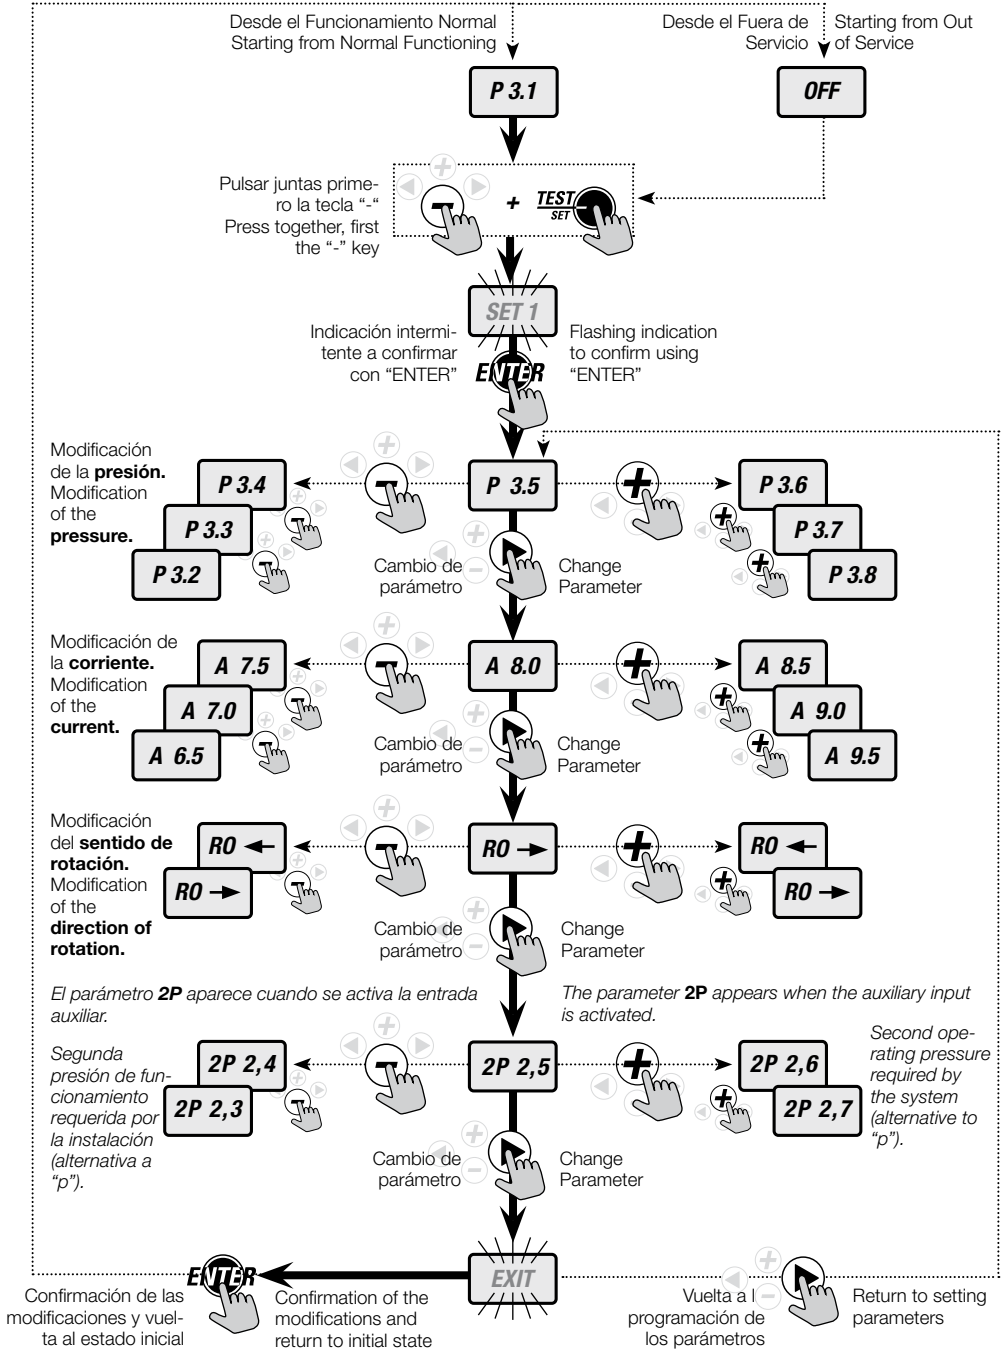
Desde el Funcionamiento Normal
Starting from Normal Functioning

Desde el Fuera de Servicio

Starting from Out of Service

P 3.1

OFF

Pulsar juntas primero la tecla "-"
Press together, first the "-" key

+ TEST SET

SET 1

Indicación intermitente a confirmar con "ENTER"

Flashing indication to confirm using "ENTER"

ENTER

Modificación de la **presión.** Modification of the **pressure.**

P 3.4
P 3.3
P 3.2

P 3.5

P 3.6
P 3.7
P 3.8

Cambio de parámetro

Change Parameter

Modificación de la **corriente.** Modification of the **current.**

A 7.5
A 7.0
A 6.5

A 8.0

A 8.5
A 9.0
A 9.5

Cambio de parámetro

Change Parameter

Modificación del **sentido de rotación.** Modification of the **direction of rotation.**

RO ←
RO →

RO →

RO ←
RO →

Cambio de parámetro

Change Parameter

*El parámetro **2P** aparece cuando se activa la entrada auxiliar.*

*The parameter **2P** appears when the auxiliary input is activated.*

*Segunda presión de funcionamiento requerida por la instalación (alternativa a "p").*

2P 2,4
2P 2,3

2P 2,5

2P 2,6
2P 2,7

*Second operating pressure required by the system (alternative to "p").*

Cambio de parámetro

Change Parameter

ENTER

EXIT

Confirmación de las modificaciones y vuelta al estado inicial

Confirmation of the modifications and return to initial state

Vuelta a l programación de los parámetros

Return to setting parameters